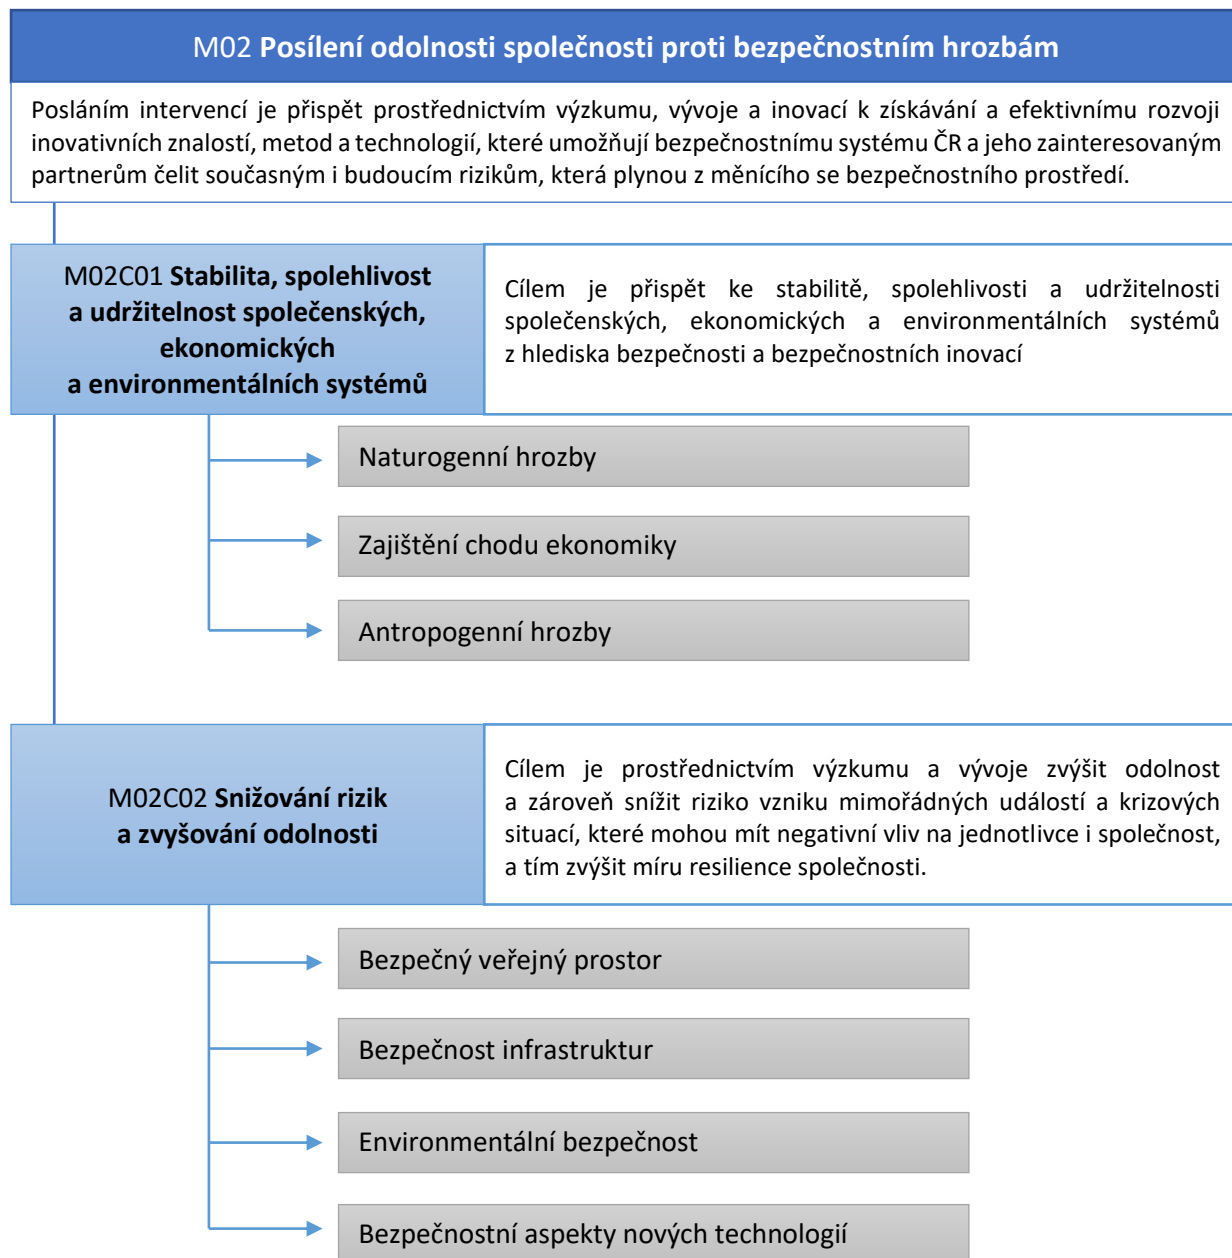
M02 Posílení odolnosti společnosti proti bezpečnostním hrozbám

Posláním intervencí je přispět prostřednictvím výzkumu, vývoje a inovací k získávání a efektivnímu rozvoji inovativních znalostí, metod a technologií, které umožňují bezpečnostnímu systému ČR a jeho zainteresovaným partnerům čelit současným i budoucím rizikům, která plynou z měnícího se bezpečnostního prostředí.

M02C01 Stabilita, spolehlivost a udržitelnost společenských, ekonomických a environmentálních systémů

Cílem je přispět ke stabilitě, spolehlivosti a udržitelnosti společenských, ekonomických a environmentálních systémů z hlediska bezpečnosti a bezpečnostních inovací

Naturogenní hrozby

Zajištění chodu ekonomiky

Antropogenní hrozby

M02C02 Snižování rizik a zvyšování odolnosti

Cílem je prostřednictvím výzkumu a vývoje zvýšit odolnost a zároveň snížit riziko vzniku mimořádných událostí a krizových situací, které mohou mít negativní vliv na jednotlivce i společnost, a tím zvýšit míru resilience společnosti.

Bezpečný veřejný prostor

Bezpečnost infrastruktur

Environmentální bezpečnost

Bezpečnostní aspekty nových technologií